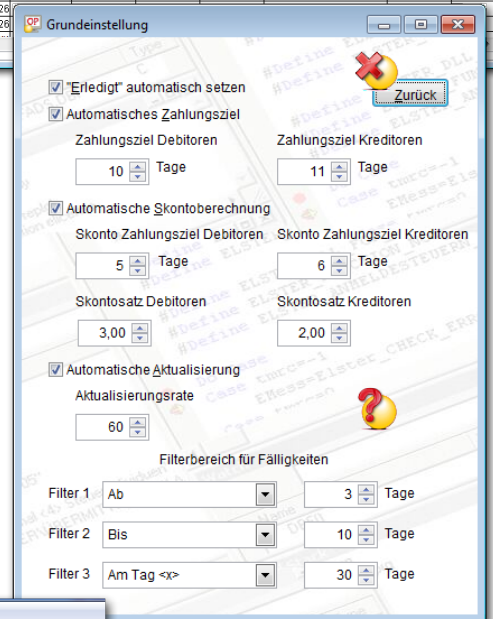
Grundeinstellung

"Erledigt" automatisch setzen

Zurück

Automatisches Zahlungsziel

Zahlungsziel Debitoren

10 Tage

Zahlungsziel Kreditoren

11 Tage

Automatische Skontoberechnung

Skonto Zahlungsziel Debitoren

5 Tage

Skonto Zahlungsziel Kreditoren

6 Tage

Skontosatz Debitoren

3,00

Skontosatz Kreditoren

2,00

Automatische Aktualisierung

Aktualisierungsrate

60

Filterbereich für Fälligkeiten

Filter 1 Ab 3 Tage

Filter 2 Bis 10 Tage

Filter 3 Am Tag <x> 30 Tage